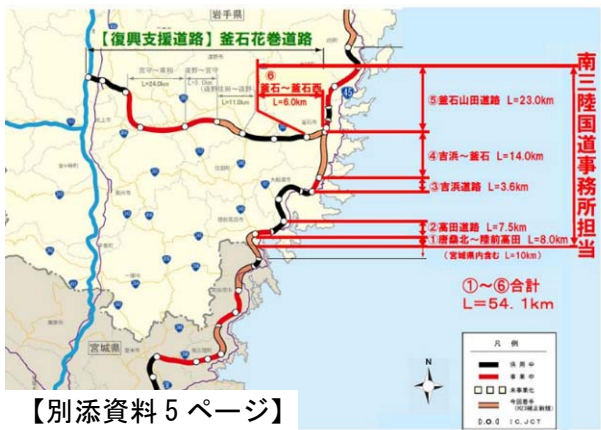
岩手県

【復興支援道路】釜石花巻道路

L=24.0km
L=11.0km

⑥
釜石～釜石西
L=6.0km

⑤釜石山田道路 L=23.0km

④吉浜～釜石 L=14.0km

③吉浜道路 L=3.6km

②高田道路 L=7.5km
①唐桑北～陸前高田 L=8.0km
(宮城県内含む L=10km)

南三陸国道事務所担当

①～⑥合計
L＝54.1km

宮城県

N

凡例
供用中
事業中
未事業化
今回着手
IC.JCT

【別添資料 5 ページ】